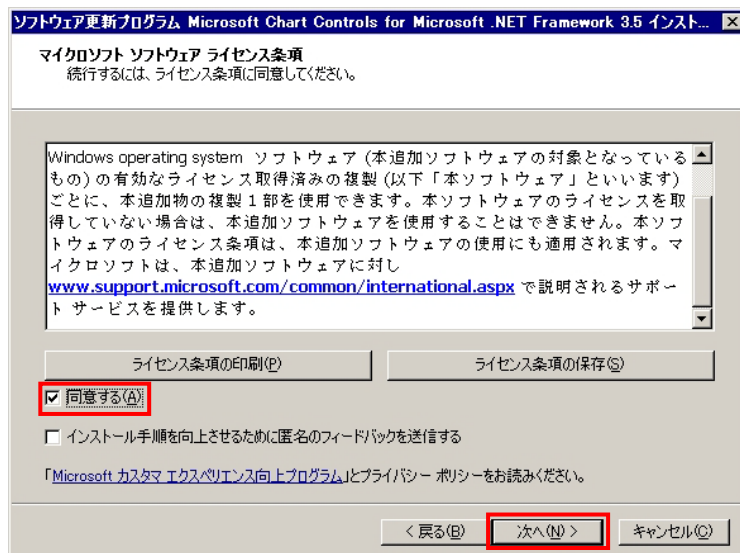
ソフトウェア更新プログラム Microsoft Chart Controls for Microsoft .NET Framework 3.5 インスト...

マイクロソフト ソフトウェア ライセンス条項
続行するには、ライセンス条項に同意してください。

Windows operating system ソフトウェア (本追加ソフトウェアの対象となっているもの) の有効なライセンス取得済みの複製 (以下「本ソフトウェア」といいます) ごとに、本追加物の複製 1 部を使用できます。本ソフトウェアのライセンスを取得していない場合は、本追加ソフトウェアを使用することはできません。本ソフトウェアのライセンス条項は、本追加ソフトウェアの使用にも適用されます。マイクロソフトは、本追加ソフトウェアに対し www.support.microsoft.com/common/international.aspx で説明されるサポート サービスを提供します。

ライセンス条項の印刷(P)

ライセンス条項の保存(S)

☑ 同意する(A)

☐ インストール手順を向上させるために匿名のフィードバックを送信する

「Microsoft カスタマ エクスペリエンス向上プログラム」とプライバシー ポリシーをお読みください。

< 戻る(B)

次へ(N) >

キャンセル(C)